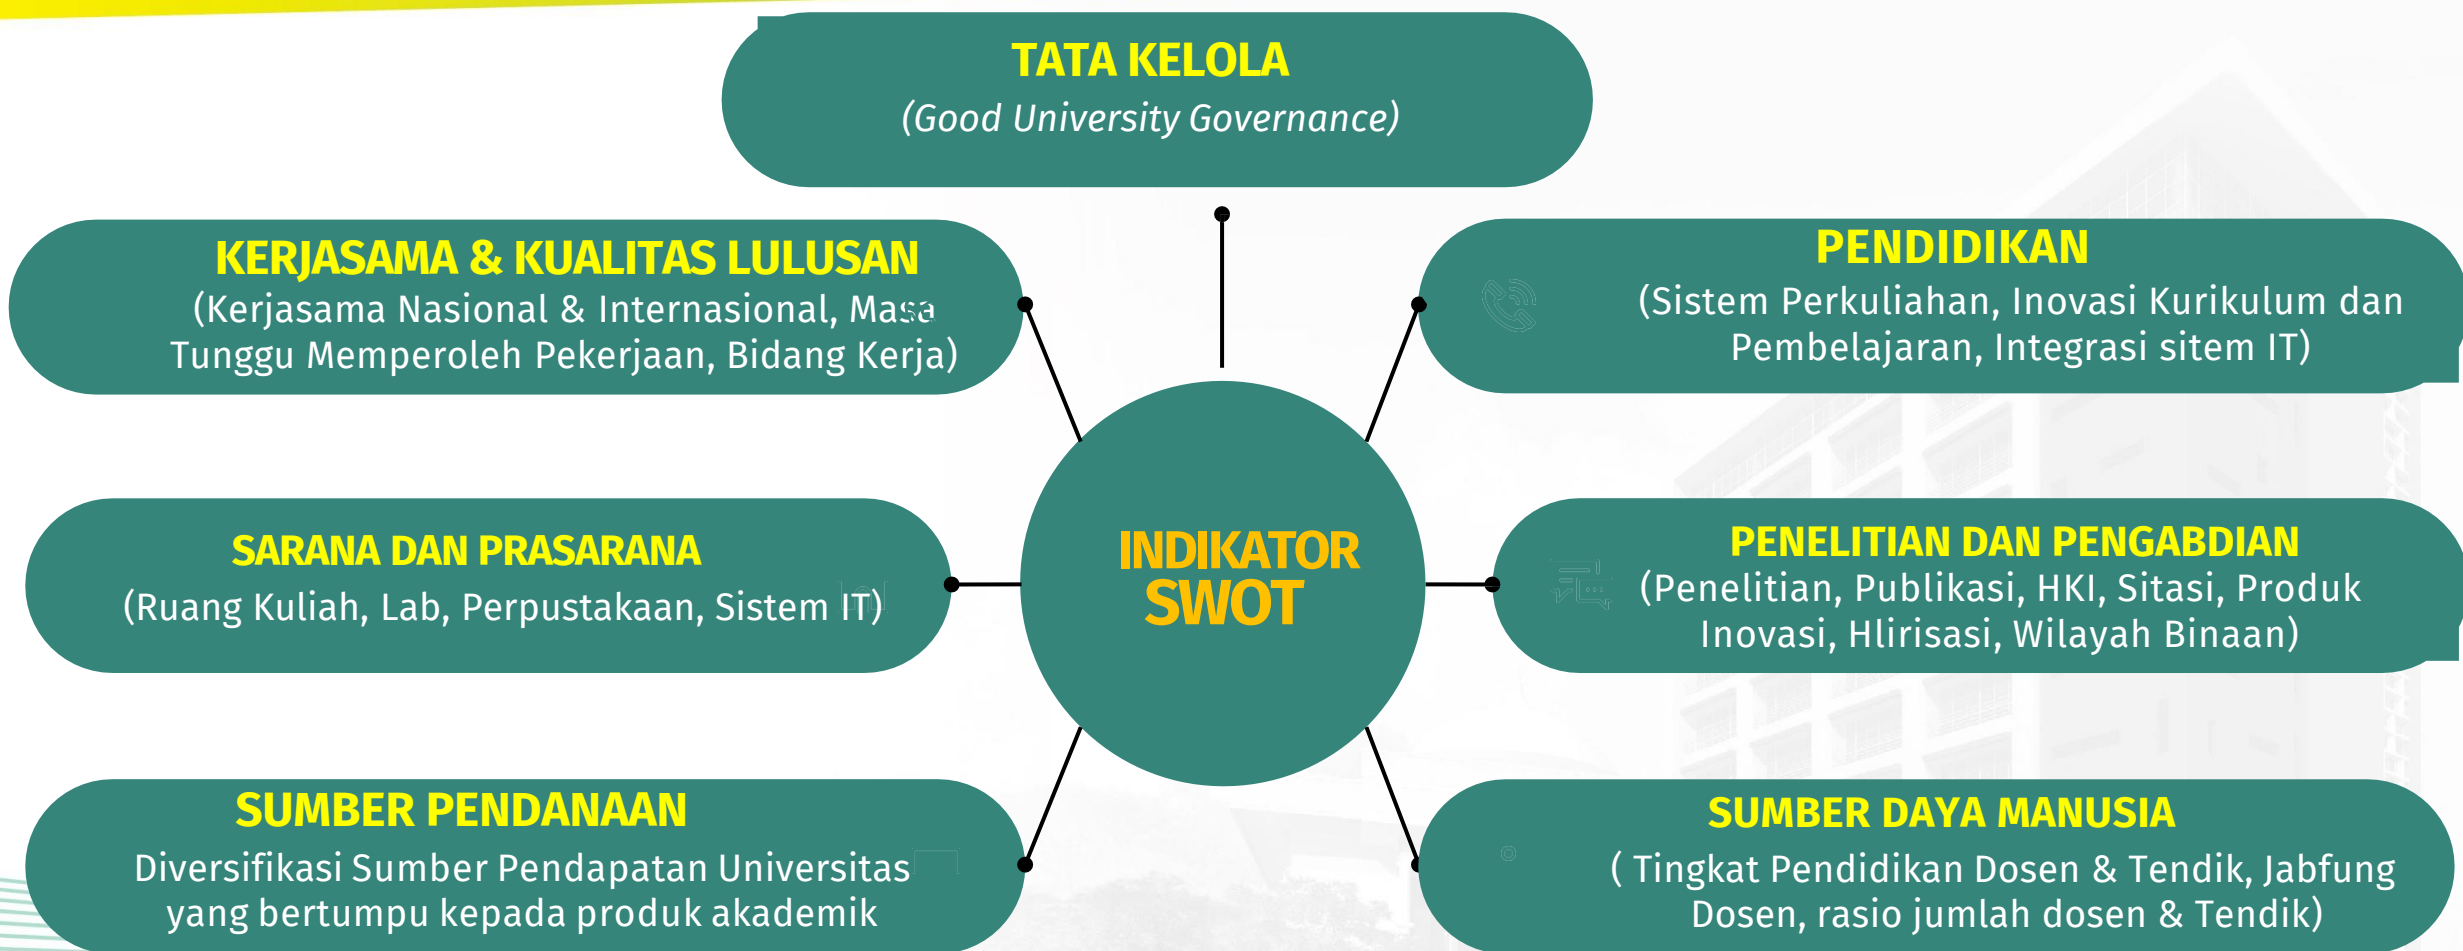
TATA KELOLA
(Good University Governance)

KERJASAMA & KUALITAS LULUSAN
(Kerjasama Nasional & Internasional, Masa Tunggu Memperoleh Pekerjaan, Bidang Kerja)

PENDIDIKAN
(Sistem Perkuliahan, Inovasi Kurikulum dan Pembelajaran, Integrasi sitem IT)

SARANA DAN PRASARANA
(Ruang Kuliah, Lab, Perpustakaan, Sistem IT)

INDIKATOR SWOT

PENELITIAN DAN PENGABDIAN
(Penelitian, Publikasi, HKI, Sitasi, Produk Inovasi, Hlirisasi, Wilayah Binaan)

SUMBER PENDANAAN
Diversifikasi Sumber Pendapatan Universitas yang bertumpu kepada produk akademik

SUMBER DAYA MANUSIA
( Tingkat Pendidikan Dosen & Tendik, Jabfung Dosen, rasio jumlah dosen & Tendik)